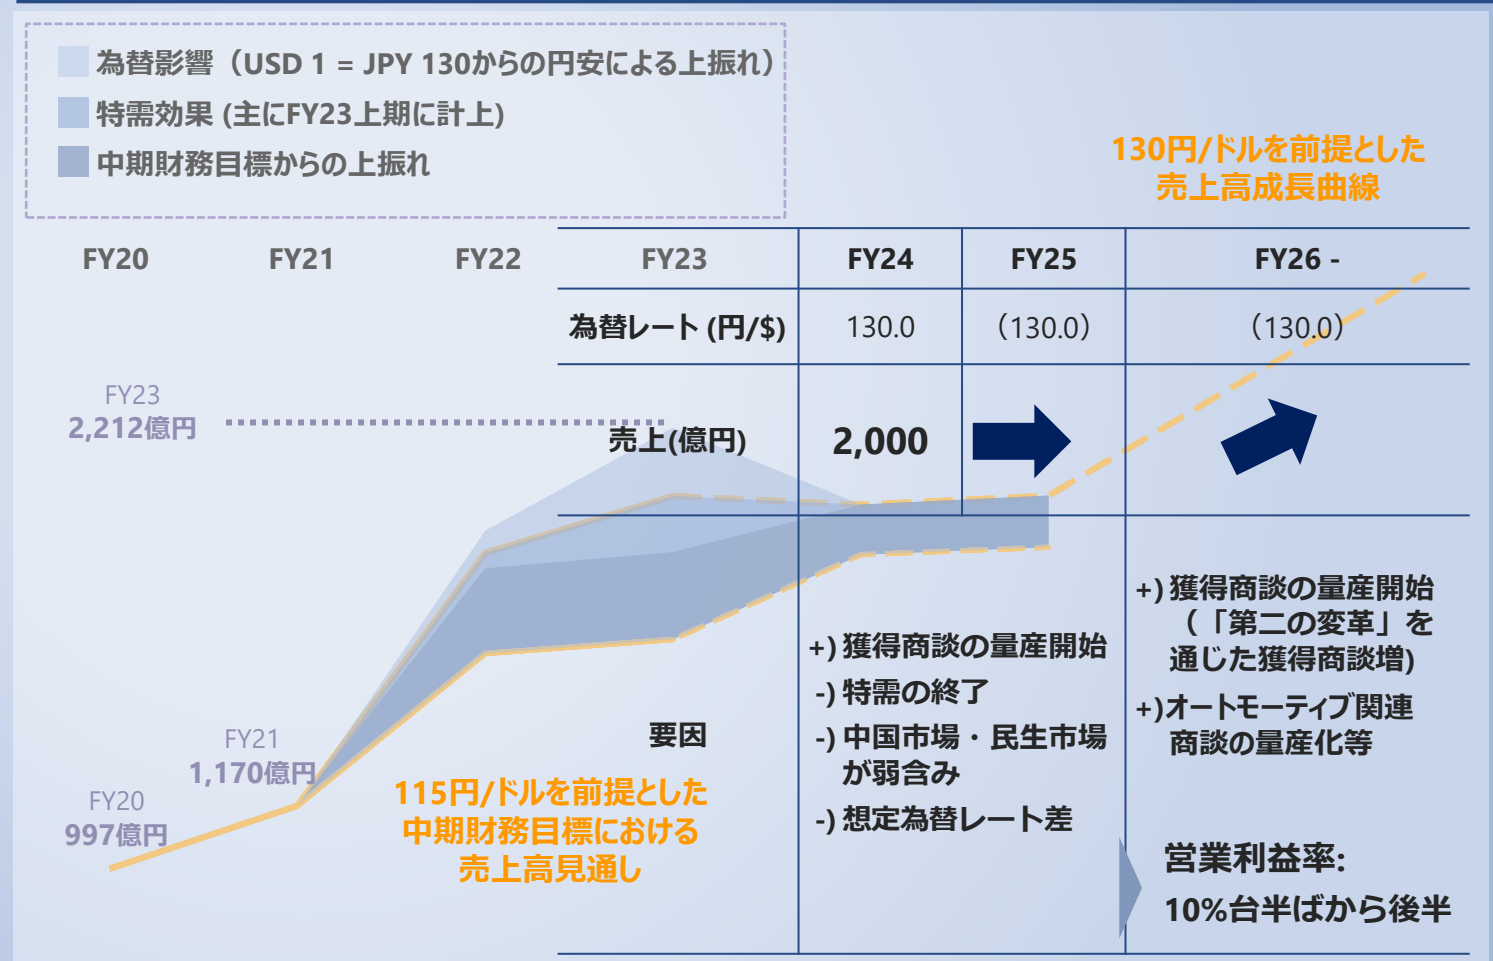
為替影響（USD 1 = JPY 130からの円安による上振れ）
特需効果 (主にFY23上期に計上)
中期財務目標からの上振れ

130円/ドルを前提とした
売上高成長曲線

FY20 FY21 FY22

| FY23 | FY24 | FY25 | FY26 - |
|---|---|---|---|
| 為替レート (円/$) | 130.0 | (130.0) | (130.0) |
| 売上(億円) | 2,000 | | |
| 要因 | +) 獲得商談の量産開始<br>-) 特需の終了<br>-) 中国市場・民生市場が弱含み<br>-) 想定為替レート差 | | +) 獲得商談の量産開始（「第二の変革」を通じた獲得商談増)<br>+)オートモーティブ関連商談の量産化等 |

FY23
2,212億円

FY21
1,170億円

FY20
997億円

115円/ドルを前提とした
中期財務目標における
売上高見通し

営業利益率:
10%台半ばから後半